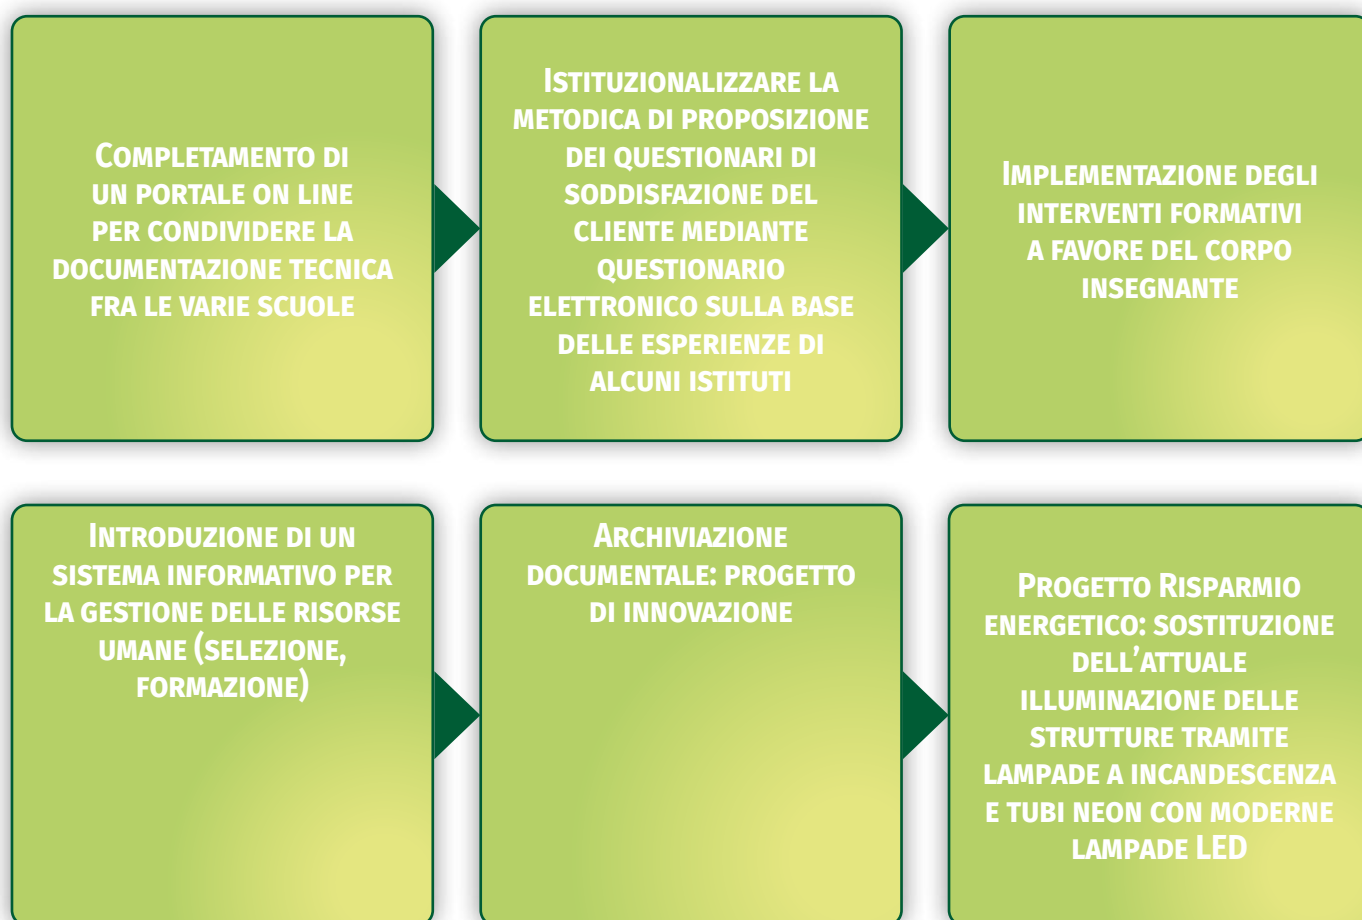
Completamento di un portale on line per condividere la documentazione tecnica fra le varie scuole

Istituzionalizzare la metodica di proposizione dei questionari di soddisfazione del cliente mediante questionario elettronico sulla base delle esperienze di alcuni istituti

Implementazione degli interventi formativi a favore del corpo insegnante

Introduzione di un sistema informativo per la gestione delle risorse umane (selezione, formazione)

Archiviazione documentale: progetto di innovazione

Progetto Risparmio energetico: sostituzione dell'attuale illuminazione delle strutture tramite lampade a incandescenza e tubi neon con moderne lampade LED